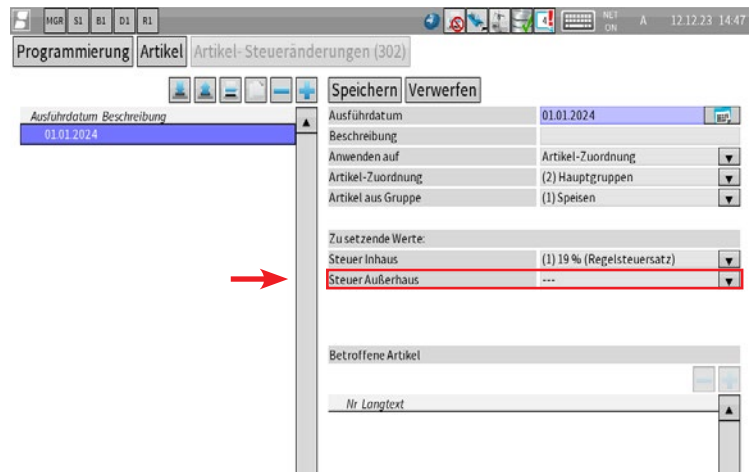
MGR S1 B1 D1 R1

NLT ON A 12.12.23 14:47

Programmierung Artikel Artikel-Steueränderungen (302)

Speichern Verwerfen

Ausführdatum Beschreibung
01.01.2024

| | |
|---|---|
| Ausführdatum | 01.01.2024 |
| Beschreibung | |
| Anwenden auf | Artikel-Zuordnung |
| Artikel-Zuordnung | (2) Hauptgruppen |
| Artikel aus Gruppe | (1) Speisen |

Zu setzende Werte:

| | |
|---|---|
| Steuer Inhaus | (1) 19 % (Regelsteuersatz) |
| Steuer Außerhaus | --- |

Betroffene Artikel

Nr Langtext